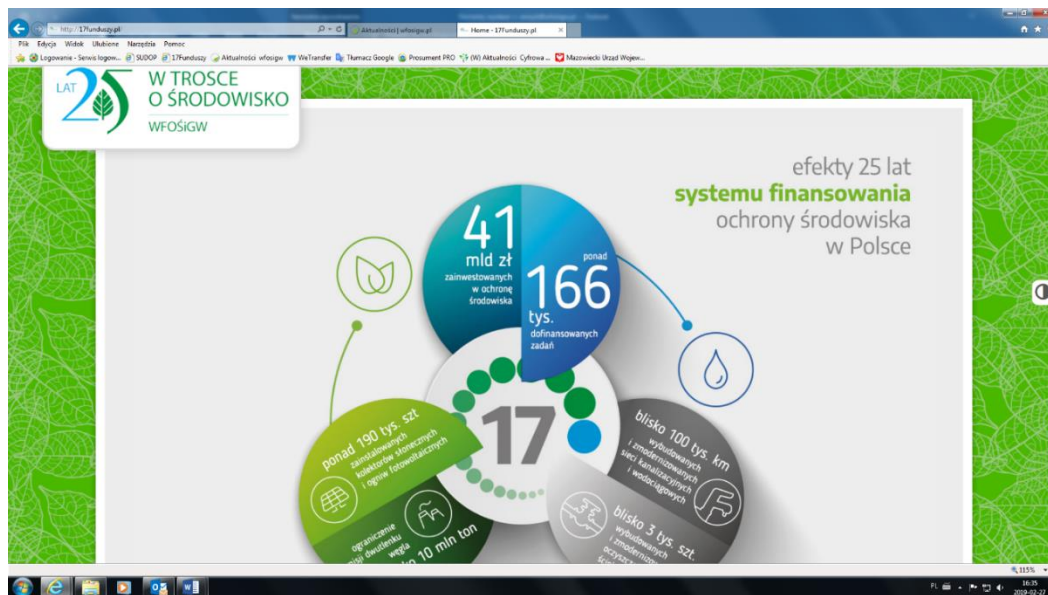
http://17funduszy.pl
Aktualności | wfosigw.pl
Home - 17Funduszy.pl
Plik Edycja Widok Ulubione Narzędzia Pomoc
Logowanie - Serwis logow... SUDOP 17Funduszy Aktualności wfosigw WeTransfer Tłumacz Google Prosument PRO (W) Aktualności Cyfrowa ... Mazowiecki Urząd Wojew...

LAT 25
W TROSCE O ŚRODOWISKO
WFOŚiGW

efekty 25 lat
systemu finansowania
ochrony środowiska
w Polsce

41
mld zł
zainwestowanych w ochronę środowiska

ponad
166
tys.
dofinansowanych zadań

17

ponad 190 tys. szt.
zainstalowanych kolektorów słonecznych i ogniw fotowoltaicznych

blisko 100 tys. km
wybudowanych i zmodernizowanych sieci kanalizacyjnych i wodociągowych

ograniczenie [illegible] dwutlenku węgla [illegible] 10 mln ton

blisko 3 tys. szt.
wybudowanych i zmodernizowanych oczyszczalni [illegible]

115%
PL
16:35
2019-02-22